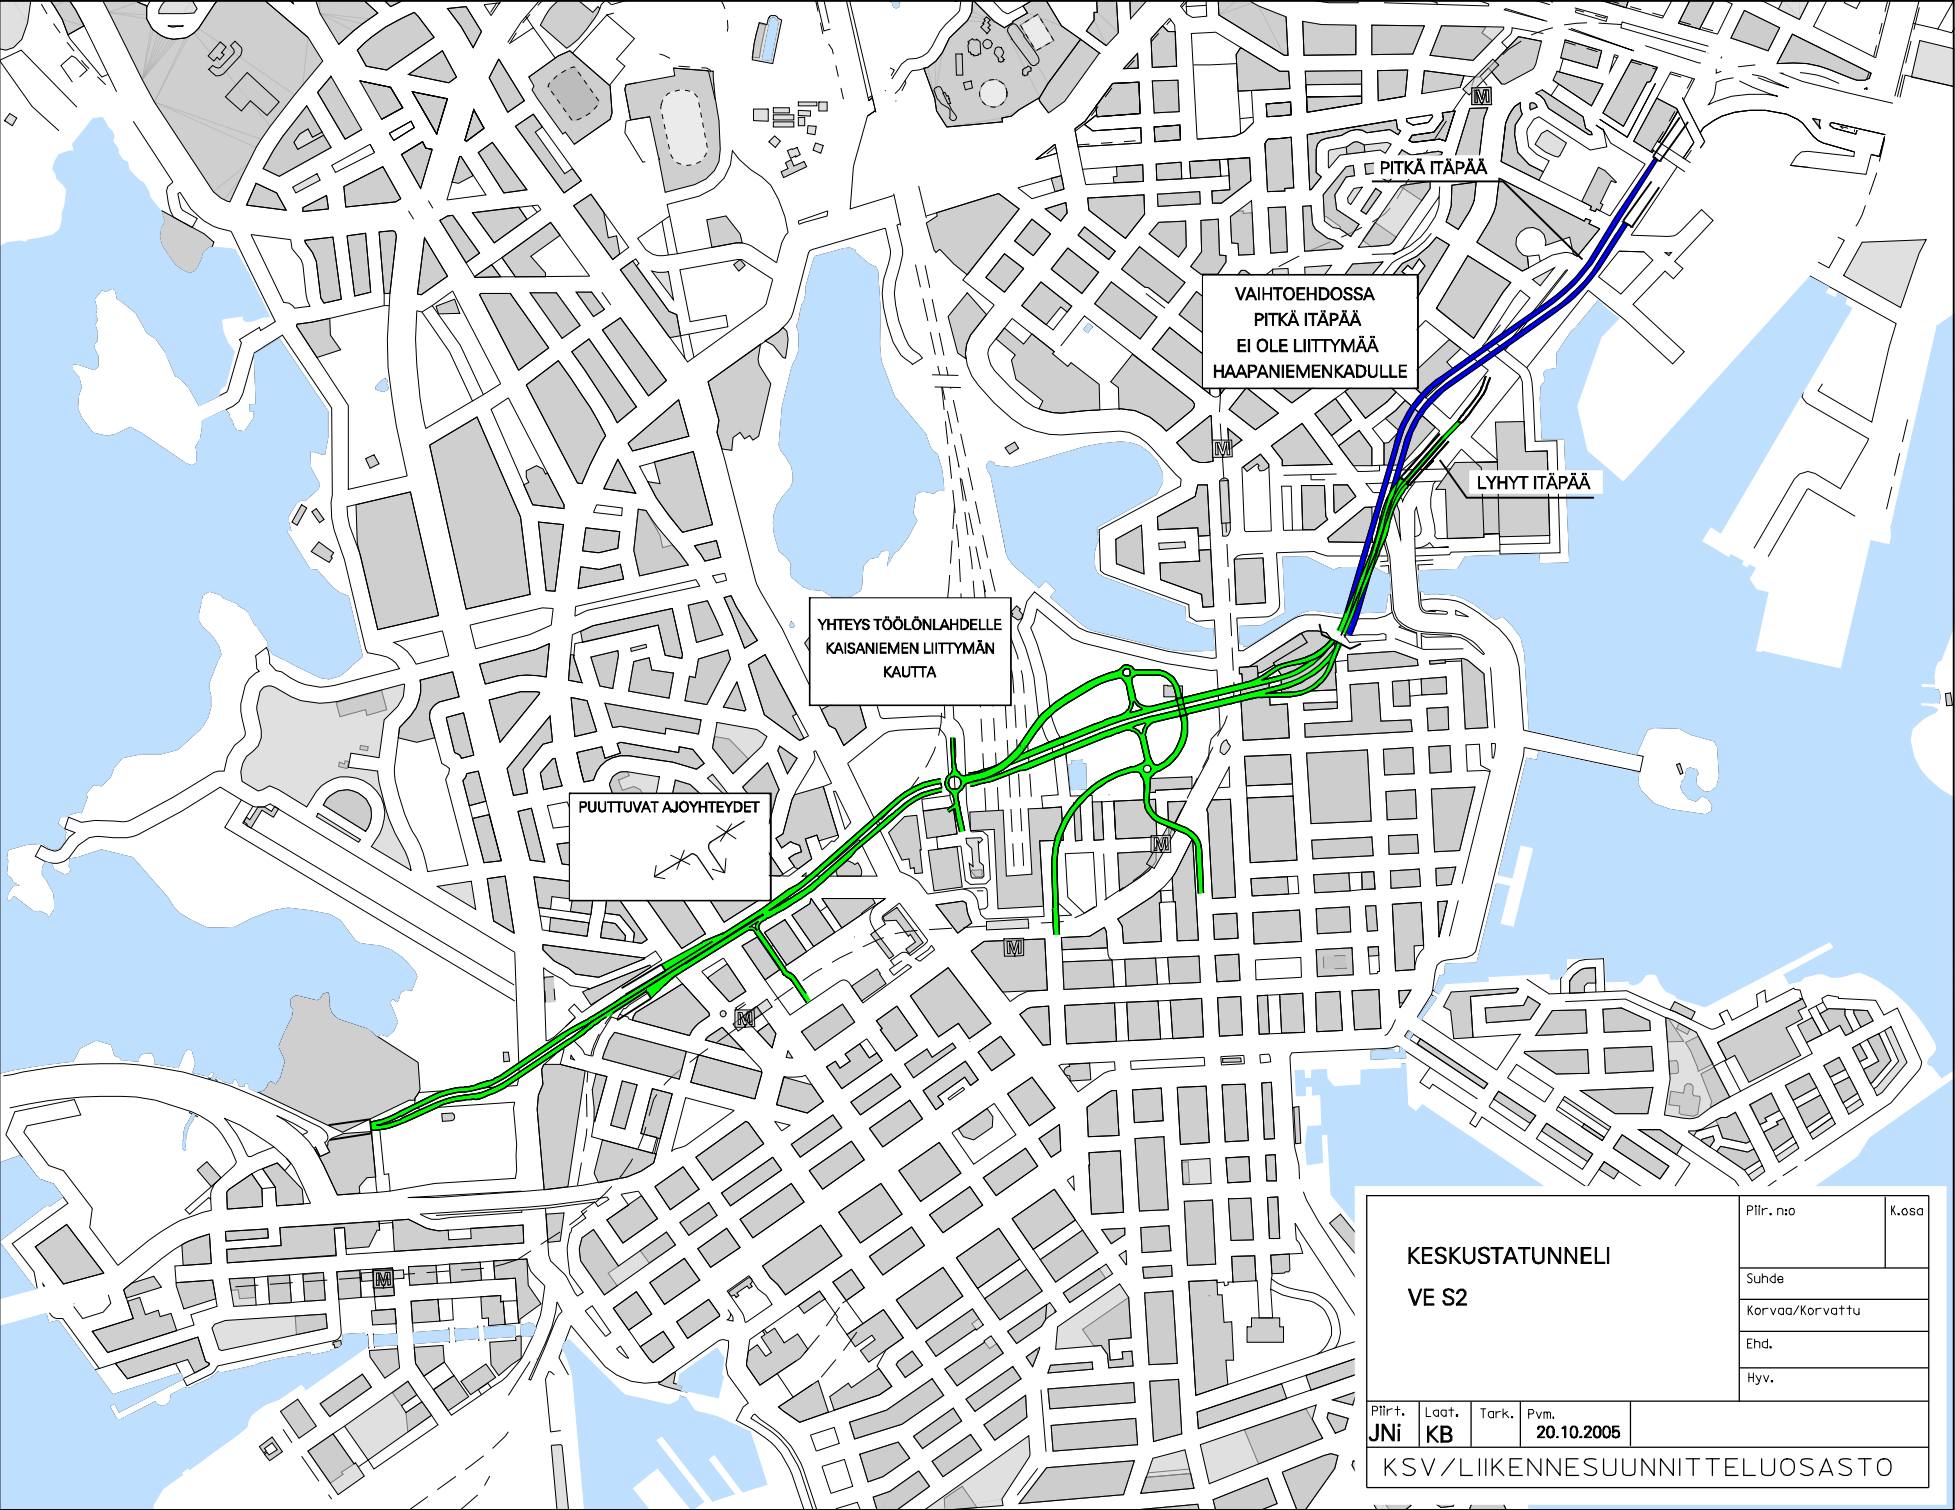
PITKÄ ITÄPÄÄ

VAIHTOEHDOSSA PITKÄ ITÄPÄÄ EI OLE LIITTYMÄÄ HAAPANIEMENKADULLE

LYHYT ITÄPÄÄ

YHTEYS TÖÖLÖNLAHDELLE KAISANIEMEN LIITTYMÄN KAUTTA

PUUTTUVAT AJOYHTEYDET

M
M
M
M
M
M

KESKUSTATUNNELI

VE S2

Piir. n:o

K.osa

Suhde

Korvaa/Korvattu

Ehd.

Hyv.

Piirt.
JNi

Laat.
KB

Tark.

Pvm.
20.10.2005

KSV/LIIKENNESUUNNITTELUOSASTO